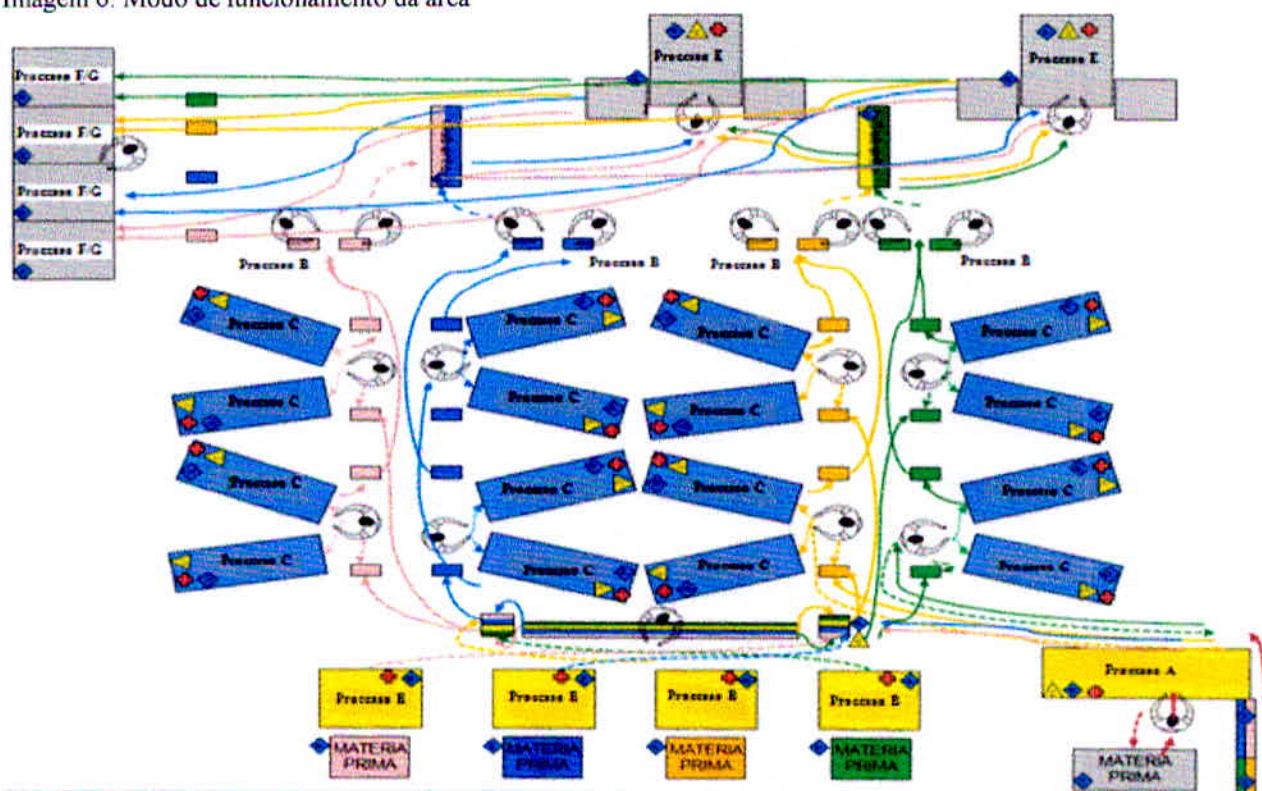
Imagem 6: Modo de funcionamento da área

Processo F/G
Processo F/G
Processo F/G
Processo F/G

Processo E
Processo E

Processo B
Processo B
Processo B
Processo B

Processo C
Processo C
Processo C
Processo C
Processo C
Processo C
Processo C
Processo C
Processo C
Processo C
Processo C
Processo C
Processo C
Processo C
Processo C
Processo C

Processo A

Processo B
Processo B
Processo B
Processo B

MATERIA PRIMA
MATERIA PRIMA
MATERIA PRIMA
MATERIA PRIMA
MATERIA PRIMA